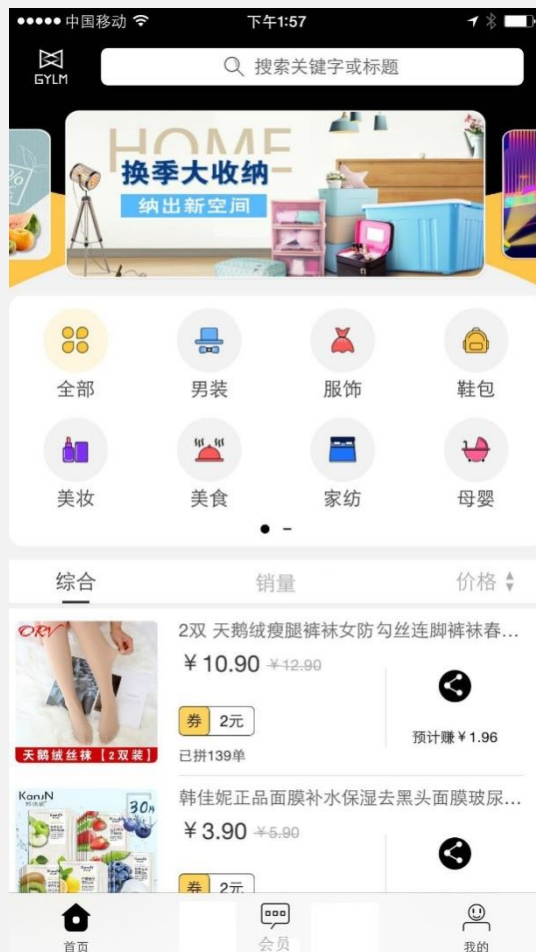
●●●●● 中国移动 下午1:57

GYLM

搜索关键字或标题

HOME
换季大收纳
纳出新空间

全部
男装
服饰
鞋包
美妆
美食
家纺
母婴

综合
销量
价格

ORV
天鹅绒丝袜【2双装】
2双 天鹅绒瘦腿裤袜女防勾丝连脚裤袜春...
¥10.90 ¥12.90
券 2元
已拼139单
预计赚¥1.96

KanjiN
30
韩佳妮正品面膜补水保湿去黑头面膜玻尿...
¥3.90 ¥5.90
券 2元

首页
会员
我的